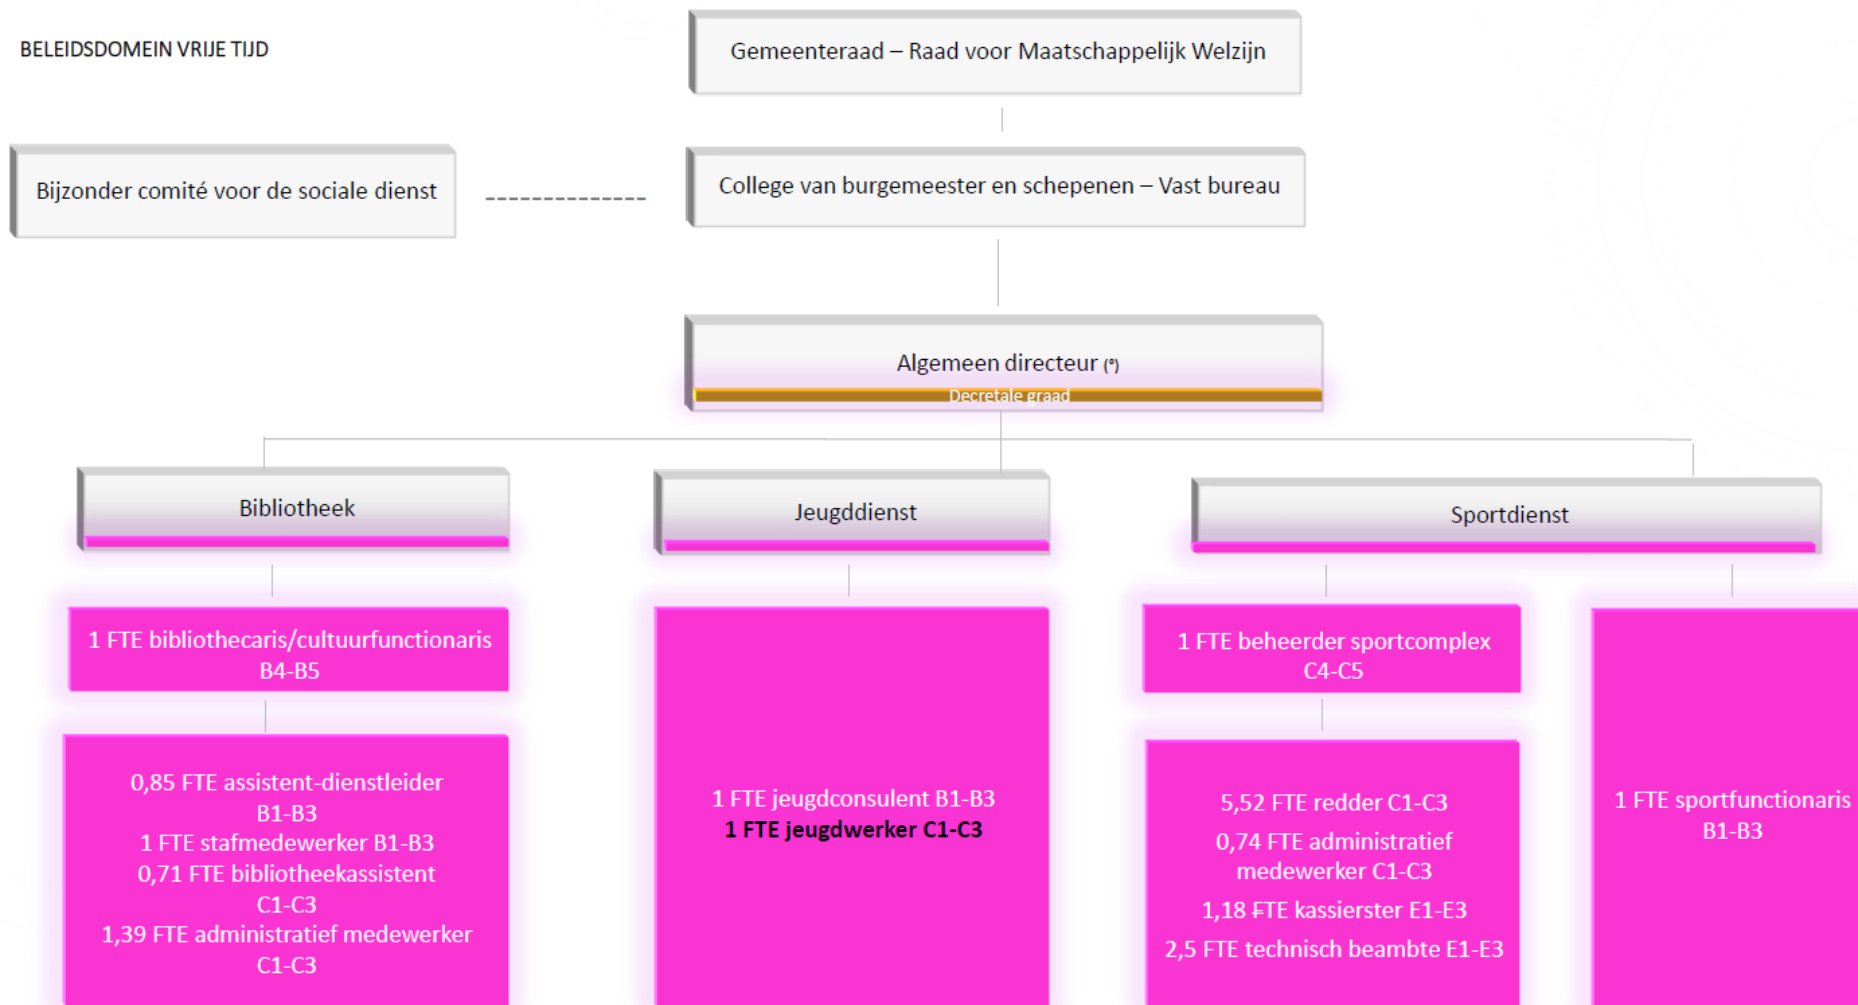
BELEIDSDOMEIN VRIJE TIJD

Gemeenteraad – Raad voor Maatschappelijk Welzijn

Bijzonder comité voor de sociale dienst

College van burgemeester en schepenen – Vast bureau

Algemeen directeur (*)
Decretale graad

Bibliotheek

Jeugddienst

Sportdienst

1 FTE bibliothecaris/cultuurfunctionaris B4-B5

0,85 FTE assistent-dienstleider B1-B3
1 FTE stafmedewerker B1-B3
0,71 FTE bibliotheekassistent C1-C3
1,39 FTE administratief medewerker C1-C3

1 FTE jeugdconsulent B1-B3
1 FTE jeugdwerker C1-C3

1 FTE beheerder sportcomplex C4-C5

5,52 FTE redder C1-C3
0,74 FTE administratief medewerker C1-C3
1,18 FTE kassierster E1-E3
2,5 FTE technisch beambte E1-E3

1 FTE sportfunctionaris B1-B3